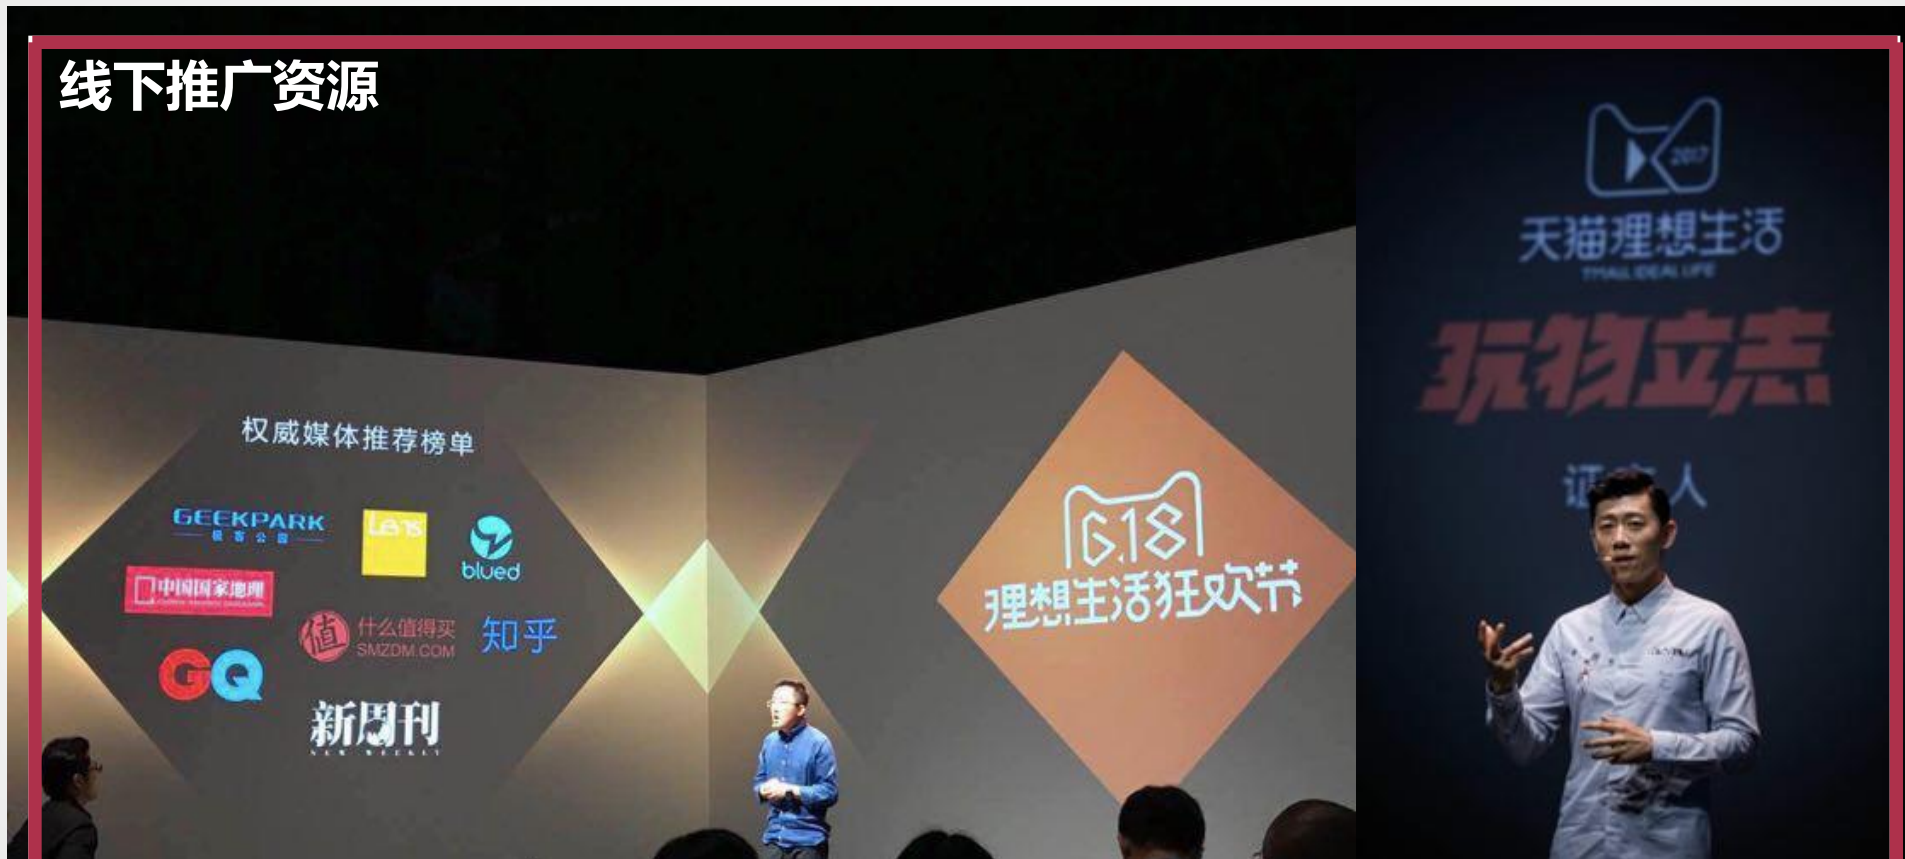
线下推广资源

权威媒体推荐榜单

GEEKPARK
极客公园

Lens

blued

中国国家地理

值 什么值得买
SMZDM.COM

知乎

GQ

新周刊
NEW WEEKLY

6.18
理想生活狂欢节

2017
天猫理想生活
TMALL IDEAL LIFE

玩物立志

证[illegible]人